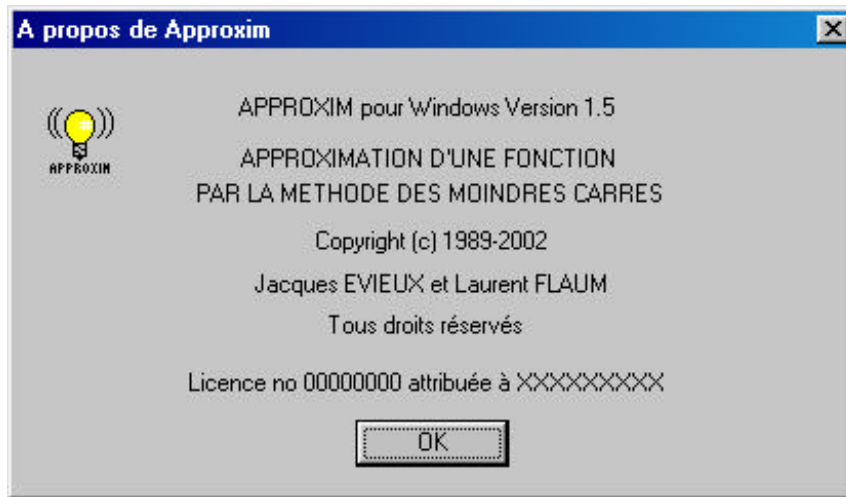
A propos de Approxim

×

APPROXIM

APPROXIM pour Windows Version 1.5

APPROXIMATION D'UNE FONCTION
PAR LA METHODE DES MOINDRES CARRES

Copyright (c) 1989-2002

Jacques EVIEUX et Laurent FLAUM

Tous droits réservés

Licence no 00000000 attribuée à XXXXXXXXX

OK